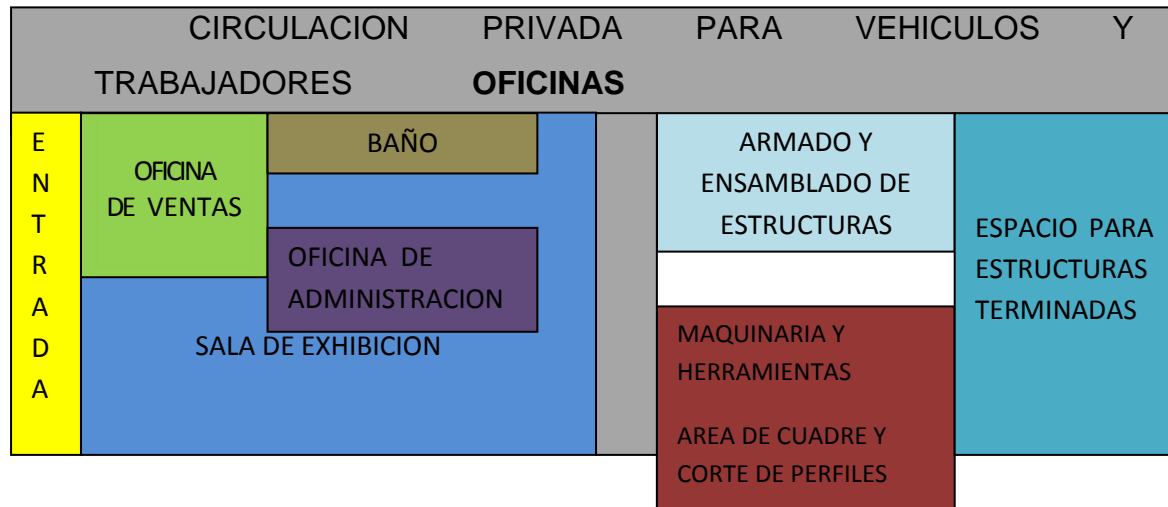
CIRCULACION PRIVADA PARA VEHICULOS Y TRABAJADORES **OFICINAS**

E N T R A D A

OFICINA DE VENTAS

BAÑO

OFICINA DE ADMINISTRACION

SALA DE EXHIBICION

ARMADO Y ENSAMBLADO DE ESTRUCTURAS

MAQUINARIA Y HERRAMIENTAS

AREA DE CUADRE Y CORTE DE PERFILES

ESPACIO PARA ESTRUCTURAS TERMINADAS